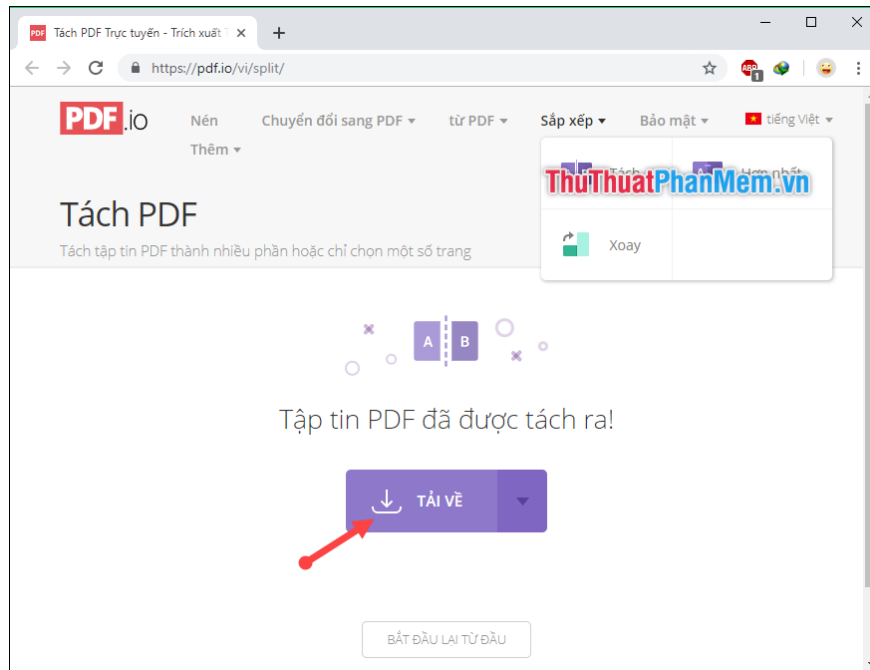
Tách PDF Trực tuyến - Trích xuất T ×
+
https://pdf.io/vi/split/

PDF.io
Nén
Chuyển đổi sang PDF ▾
từ PDF ▾
Sắp xếp ▾
Bảo mật ▾
tiếng Việt ▾
Thêm ▾

Tách
Hợp nhất
ThuThuatPhanMem.vn
Xoay

Tách PDF
Tách tập tin PDF thành nhiều phần hoặc chỉ chọn một số trang

A B

Tập tin PDF đã được tách ra!

TẢI VỀ

BẮT ĐẦU LẠI TỪ ĐẦU